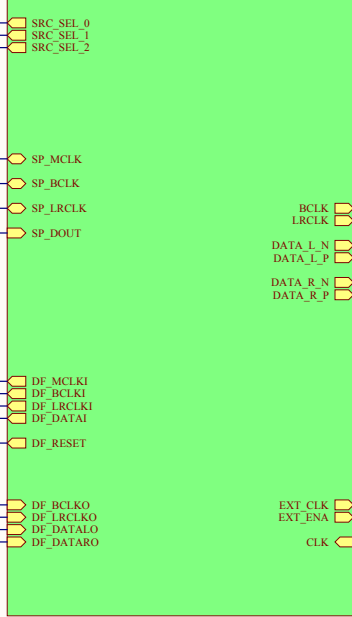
SRC_SEL_0
SRC_SEL_1
SRC_SEL_2

SP_MCLK
SP_BCLK
SP_LRCLK
SP_DOUT

BCLK
LRCLK

DATA_L_N
DATA_L_P

DATA_R_N
DATA_R_P

DF_MCLKI
DF_BCLKI
DF_LRCLKI
DF_DATAI

DF_RESET

DF_BCLKO
DF_LRCLKO
DF_DATALO
DF_DATARO

EXT_CLK
EXT_ENA

CLK